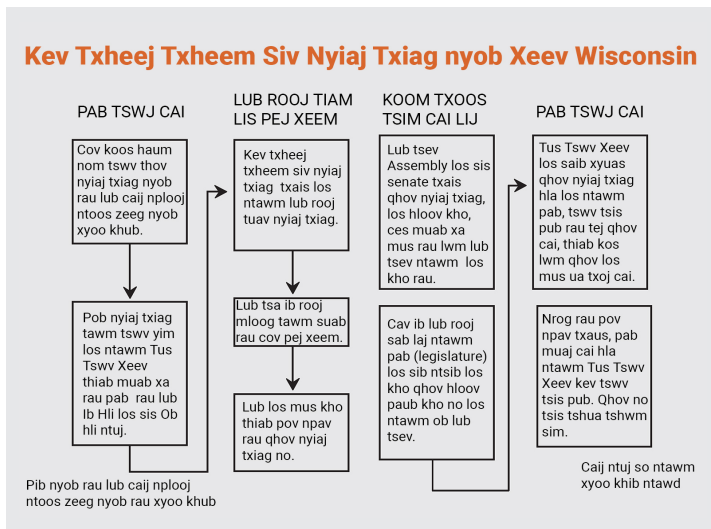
Kev Txheej Txheem Siv Nyiaj Txiag nyob Xeev Wisconsin

PAB TSWJ CAI

Cov koos haum nom tswv thov nyiaj txiag nyob rau lub caij nplooj ntoos zeeg nyob xyoo khub.

Pob nyiaj txiag tawm tswv yim los ntawm Tus Tswv Xeev thiab muab xa rau pab rau lub Ib Hli los sis Ob hli ntuj.

Pib nyob rau lub caij nplooj ntoos zeeg nyob rau xyoo khub

LUB ROOJ TIAM LIS PEJ XEEM

Kev txheej txheem siv nyiaj txiag txais los ntawm lub rooj tuav nyiaj txiag.

Lub tsa ib rooj mloog tawm suab rau cov pej xeem.

Lub los mus kho thiab pov npav rau qhov nyiaj txiag no.

KOOM TXOOS TSIM CAI LIJ

Lub tsev Assembly los sis senate txais qhov nyiaj txiag, los hloov kho, ces muab xa mus rau lwm lub tsev ntawm los kho rau.

Cav ib lub rooj sab laj ntawm pab (legislature) los sib ntsib los kho qhov hloov paub kho no los ntawm ob lub tsev.

PAB TSWJ CAI

Tus Tswv Xeev los saib xyuas qhov nyiaj txiag hla los ntawm pab, tswv tsis pub rau tej qhov cai, thiab kos lwm qhov los mus ua txoj cai.

Nrog rau pov npav txaus, pab muaj cai hla ntawm Tus Tswv Xeev kev tswv tsis pub. Qhov no tsis tshua tshwm sim.

Caij ntuj so ntawm xyoo khib ntawd